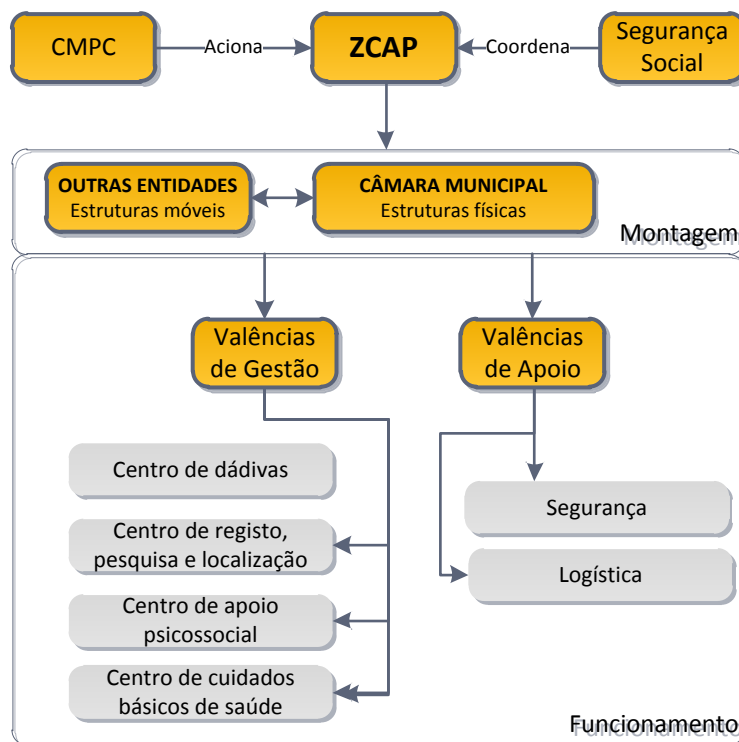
CMPC
Aciona
ZCAP
Coordena
Segurança Social

OUTRAS ENTIDADES
Estruturas móveis
CÂMARA MUNICIPAL
Estruturas físicas
Montagem

Valências de Gestão
Valências de Apoio

Centro de dádivas
Centro de registo, pesquisa e localização
Centro de apoio psicossocial
Centro de cuidados básicos de saúde

Segurança
Logística

Funcionamento